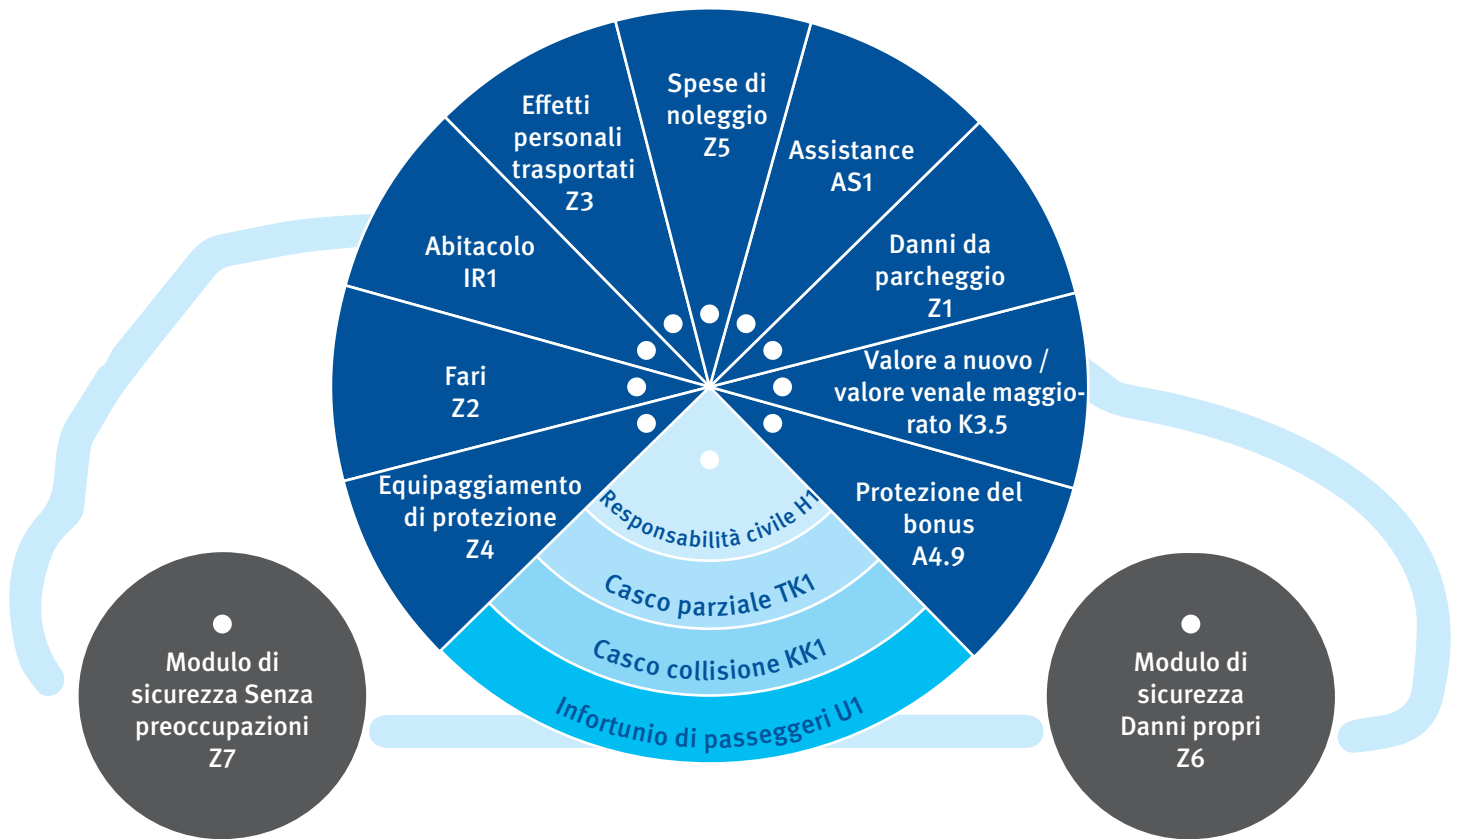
Spese di noleggio Z5

Assistance AS1

Danni da parcheggio Z1

Valore a nuovo / valore venale maggiorato K3.5

Protezione del bonus A4.9

Effetti personali trasportati Z3

Abitacolo IR1

Fari Z2

Equipaggiamento di protezione Z4

Responsabilità civile H1

Casco parziale TK1

Casco collisione KK1

Infortunio di passeggeri U1

Modulo di sicurezza Senza preoccupazioni Z7

Modulo di sicurezza Danni propri Z6